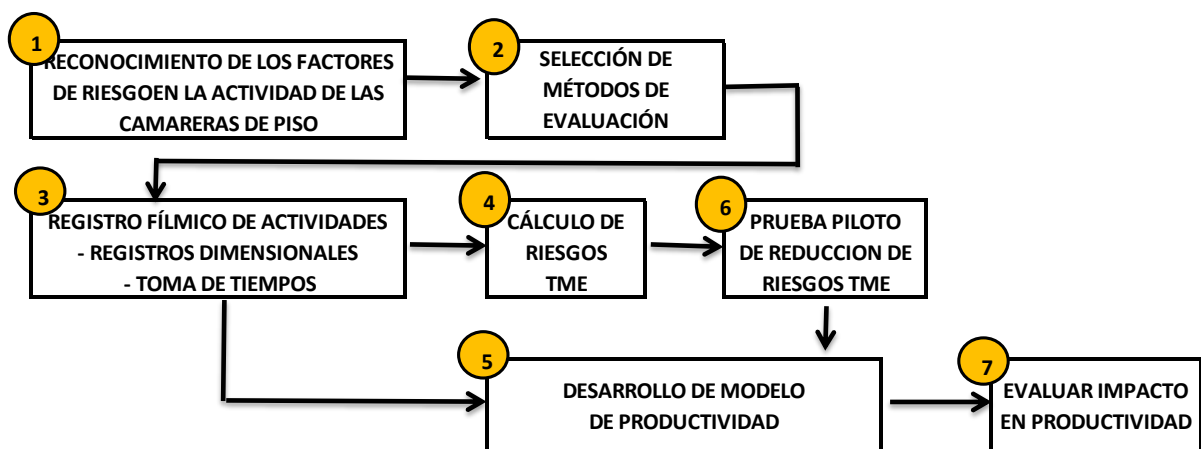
1
RECONOCIMIENTO DE LOS FACTORES DE RIESGOEN LA ACTIVIDAD DE LAS CAMARERAS DE PISO

2
SELECCIÓN DE MÉTODOS DE EVALUACIÓN

3
REGISTRO FÍLMICO DE ACTIVIDADES
- REGISTROS DIMENSIONALES
- TOMA DE TIEMPOS

4
CÁLCULO DE RIESGOS TME

6
PRUEBA PILOTO DE REDUCCION DE RIESGOS TME

5
DESARROLLO DE MODELO DE PRODUCTIVIDAD

7
EVALUAR IMPACTO EN PRODUCTIVIDAD